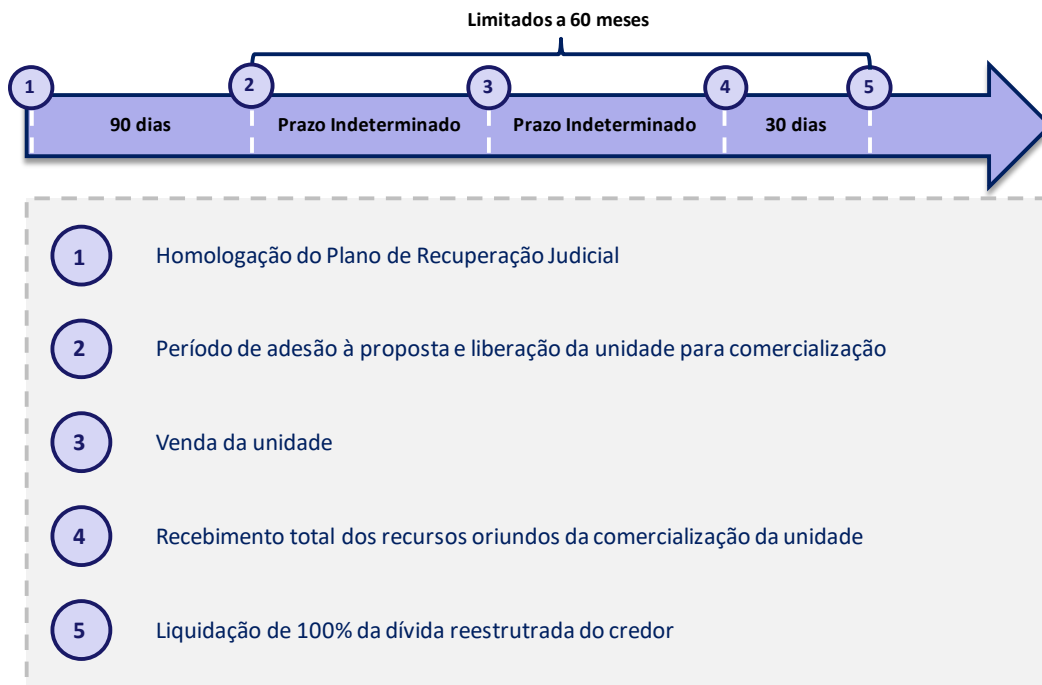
Limitados a 60 meses

1
90 dias
2
Prazo Indeterminado
3
Prazo Indeterminado
4
30 dias
5

1 Homologação do Plano de Recuperação Judicial

2 Período de adesão à proposta e liberação da unidade para comercialização

3 Venda da unidade

4 Recebimento total dos recursos oriundos da comercialização da unidade

5 Liquidação de 100% da dívida reestrutrada do credor